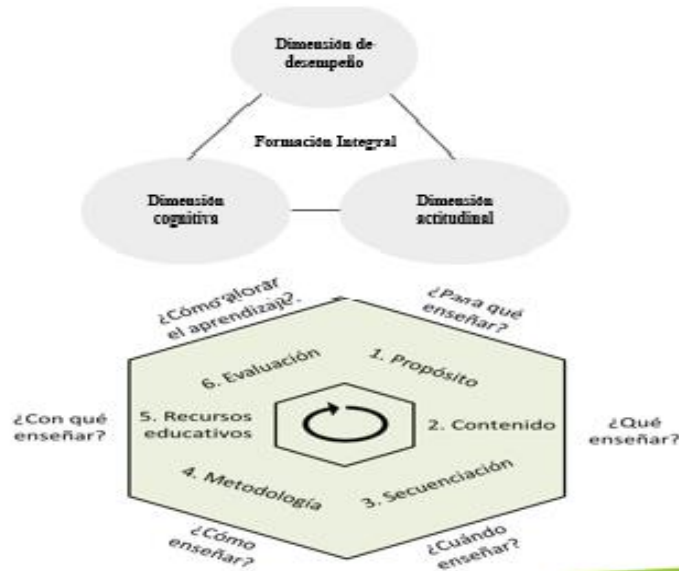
Dimensión de desempeño

Formación Integral

Dimensión cognitiva

Dimensión actitudinal

¿Cómo valorar el aprendizaje?

¿Para qué enseñar?

6. Evaluación

1. Propósito

¿Con qué enseñar?

5. Recursos educativos

2. Contenido

¿Qué enseñar?

4. Metodología

3. Secuenciación

¿Cómo enseñar?

¿Cuándo enseñar?